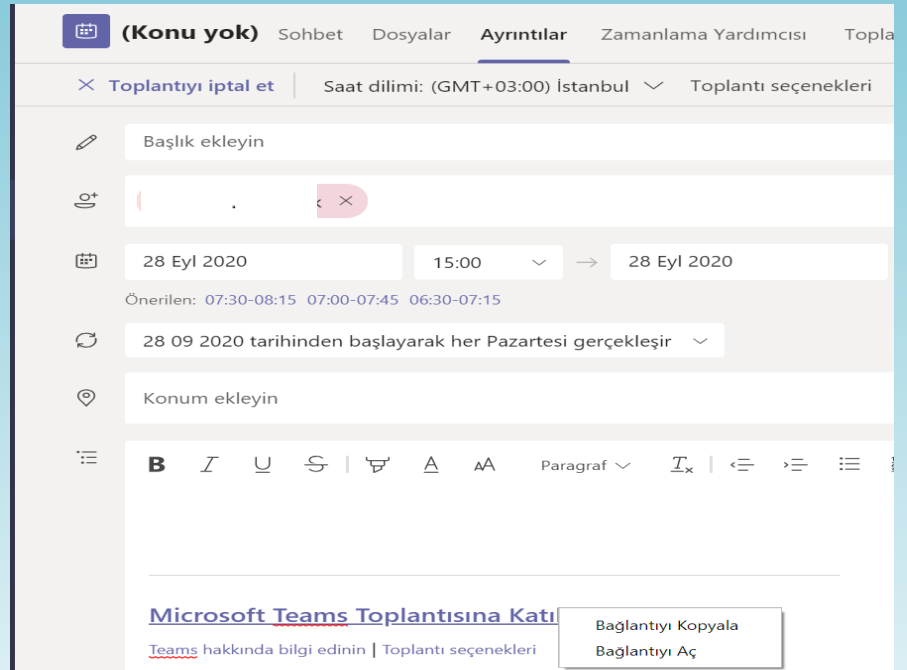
(Konu yok) Sohbet Dosyalar Ayrıntılar Zamanlama Yardımcısı Topla

Toplantıyı iptal et | Saat dilimi: (GMT+03:00) İstanbul | Toplantı seçenekleri

Başlık ekleyin

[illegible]

28 Eyl 2020 | 15:00 → 28 Eyl 2020

Önerilen: 07:30-08:15 07:00-07:45 06:30-07:15

28 09 2020 tarihinden başlayarak her Pazartesi gerçekleşir

Konum ekleyin

B I U S A Paragraf $T_x$

Microsoft Teams Toplantısına Katı

Teams hakkında bilgi edinin | Toplantı seçenekleri

Bağlantıyı Kopyala
Bağlantıyı Aç